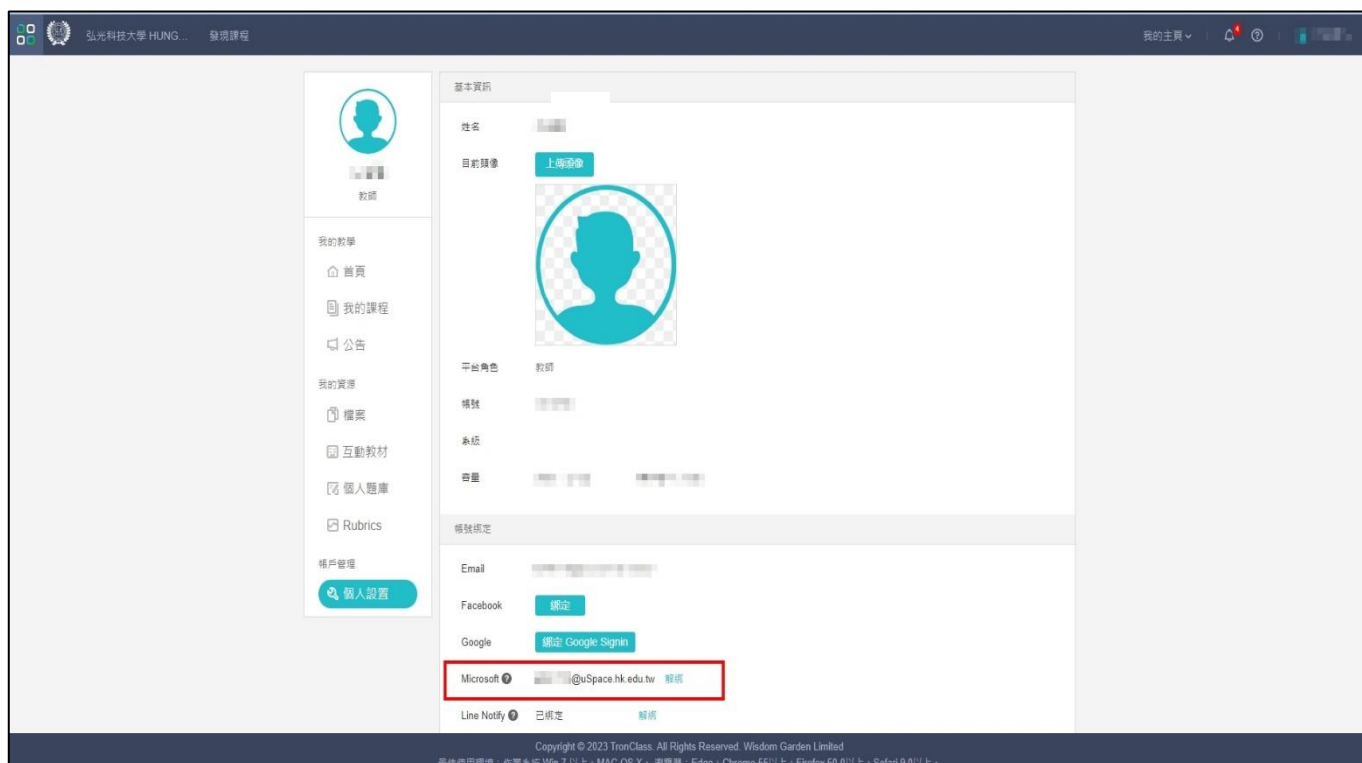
弘光科技大學 HUNG... 發現課程

我的主頁 4

教師

我的教學
首頁
我的課程
公告
我的資源
檔案
互動教材
個人題庫
Rubrics
帳戶管理
個人設置

基本資訊
姓名
目前頭像 上傳頭像
平台角色 教師
帳號
系級
容量

帳號綁定
Email
Facebook 綁定
Google 綁定 Google Signin
Microsoft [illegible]@uSpace.hk.edu.tw 解綁
Line Notify 已綁定 解綁

Copyright © 2023 TronClass. All Rights Reserved. Wisdom Garden Limited
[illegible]